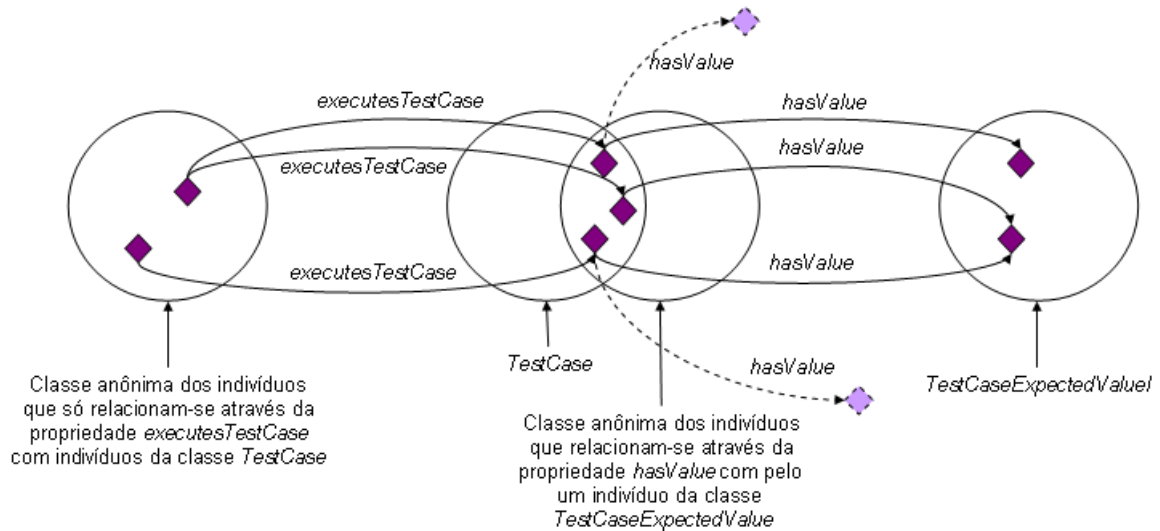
hasValue

executesTestCase

hasValue

executesTestCase

hasValue

executesTestCase

hasValue

TestCase

hasValue

Classe anônima dos indivíduos que só relacionam-se através da propriedade *executesTestCase* com indivíduos da classe *TestCase*

Classe anônima dos indivíduos que relacionam-se através da propriedade *hasValue* com pelo um indivíduo da classe *TestCaseExpectedValue*

TestCaseExpectedValueI